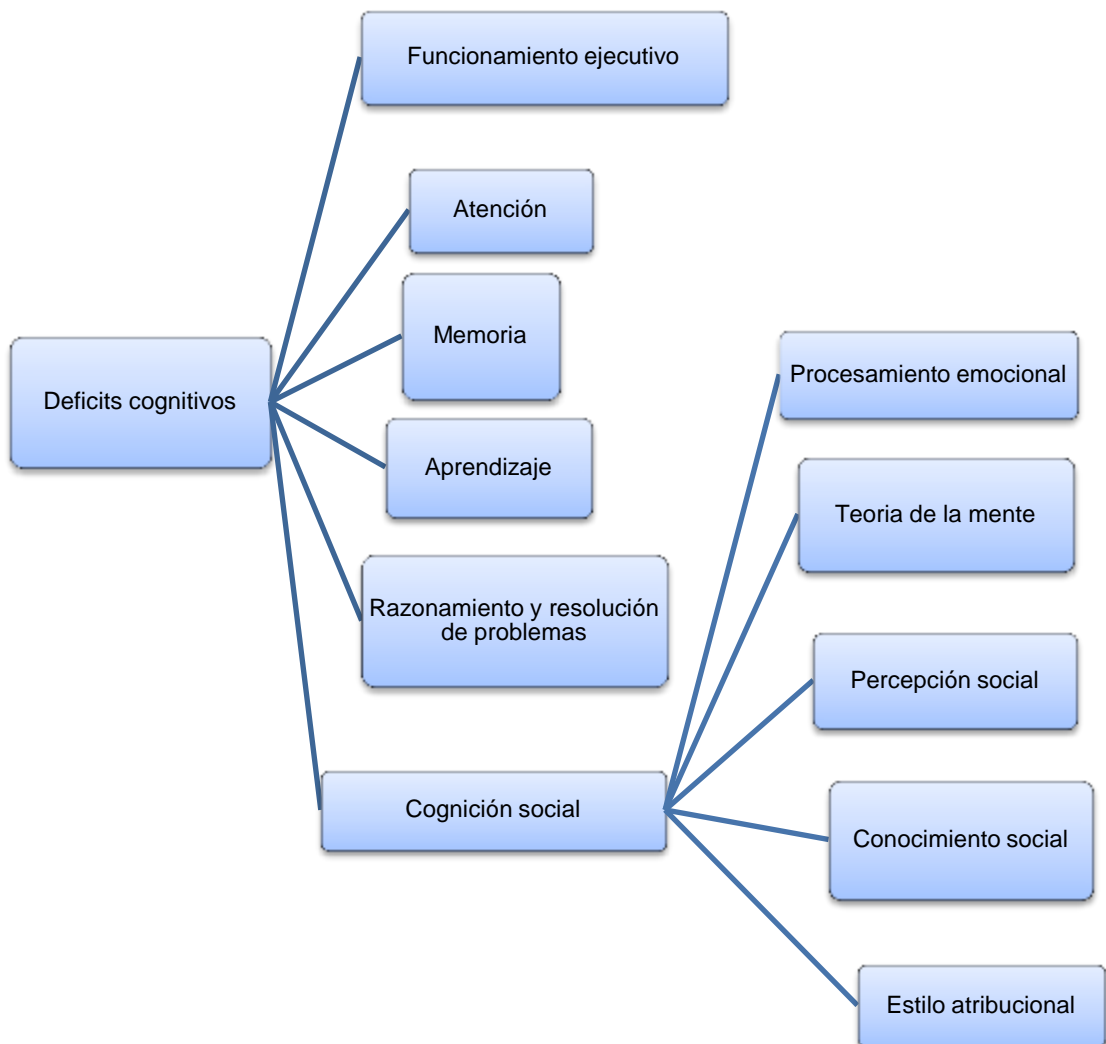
Deficits cognitivos

Funcionamiento ejecutivo

Atención

Memoria

Aprendizaje

Razonamiento y resolución de problemas

Cognición social

Procesamiento emocional

Teoria de la mente

Percepción social

Conocimiento social

Estilo atribucional